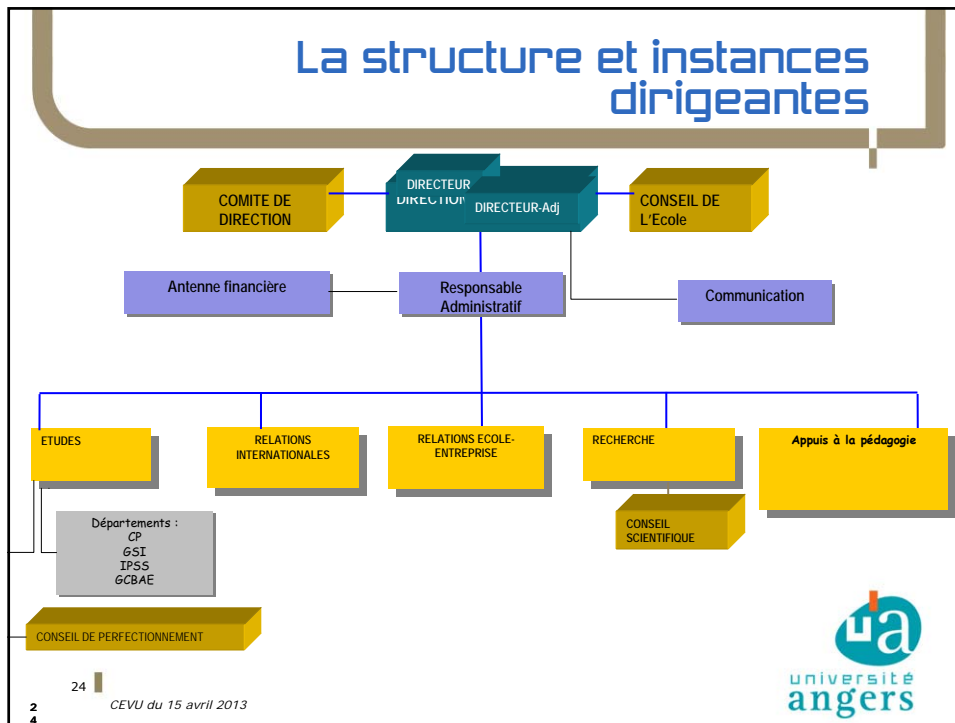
La structure et instances dirigeantes

COMITE DE DIRECTION

DIRECTEUR
DIRECTION

DIRECTEUR-Adj

CONSEIL DE L'Ecole

Antenne financière

Responsable Administratif

Communication

ETUDES

RELATIONS INTERNATIONALES

RELATIONS ECOLE-ENTREPRISE

RECHERCHE

Appuis à la pédagogie

Départements :
CP
GSI
IPSS
GCBAE

CONSEIL SCIENTIFIQUE

CONSEIL DE PERFECTIONNEMENT

24

CEVU du 15 avril 2013

2
4

ua
université
angers